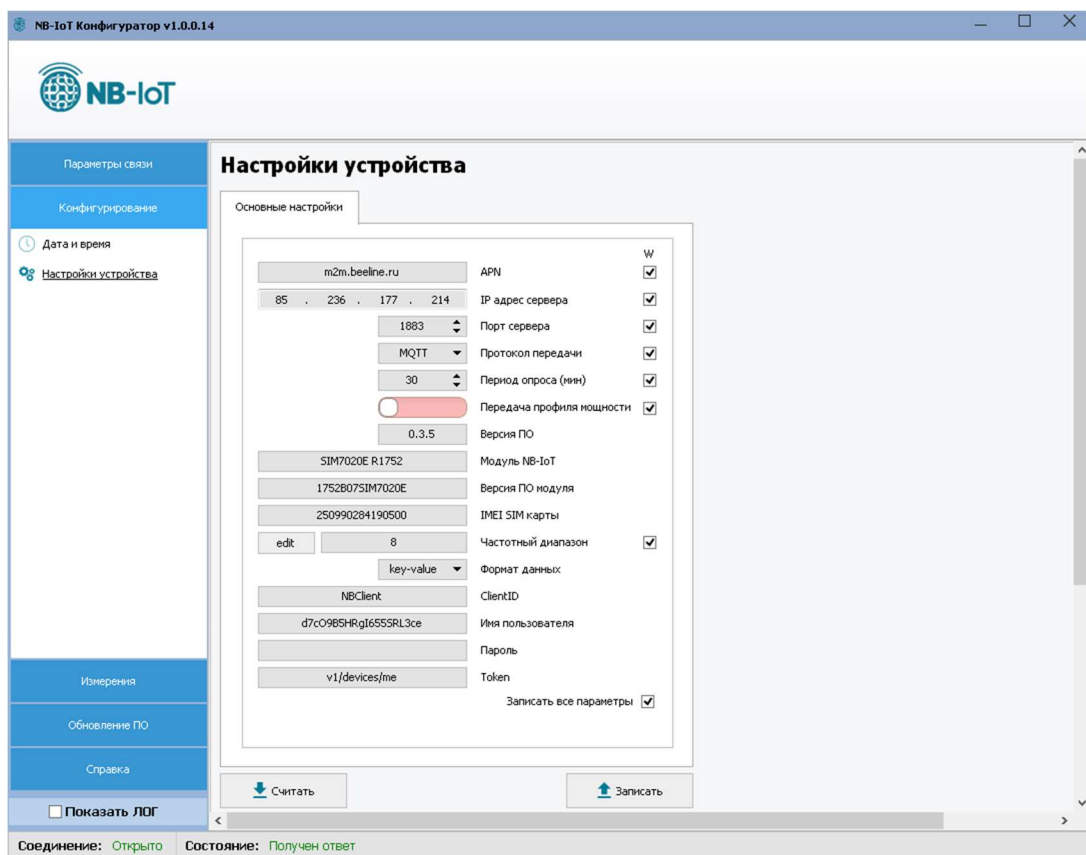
NB-IoT Конфигуратор v1.0.0.14

NB-IoT

Параметры связи

Конфигурирование

Дата и время

Настройки устройства

Измерения

Обновление ПО

Справка

Показать ЛОГ

Настройки устройства

Основные настройки

W

m2m.beeline.ru APN

85 . 236 . 177 . 214 IP адрес сервера

1883 Порт сервера

MQTT Протокол передачи

30 Период опроса (мин)

Передача профиля мощности

0.3.5 Версия ПО

SIM7020E R1752 Модуль NB-IoT

1752B07SIM7020E Версия ПО модуля

250990284190500 IMEI SIM карты

edit 8 Частотный диапазон

key-value Формат данных

NBClient ClientID

d7cO9B5HRgI655SRL3ce Имя пользователя

Пароль

v1/devices/me Token

Записать все параметры

Считать

Записать

Соединение: Открыто Состояние: Получен ответ